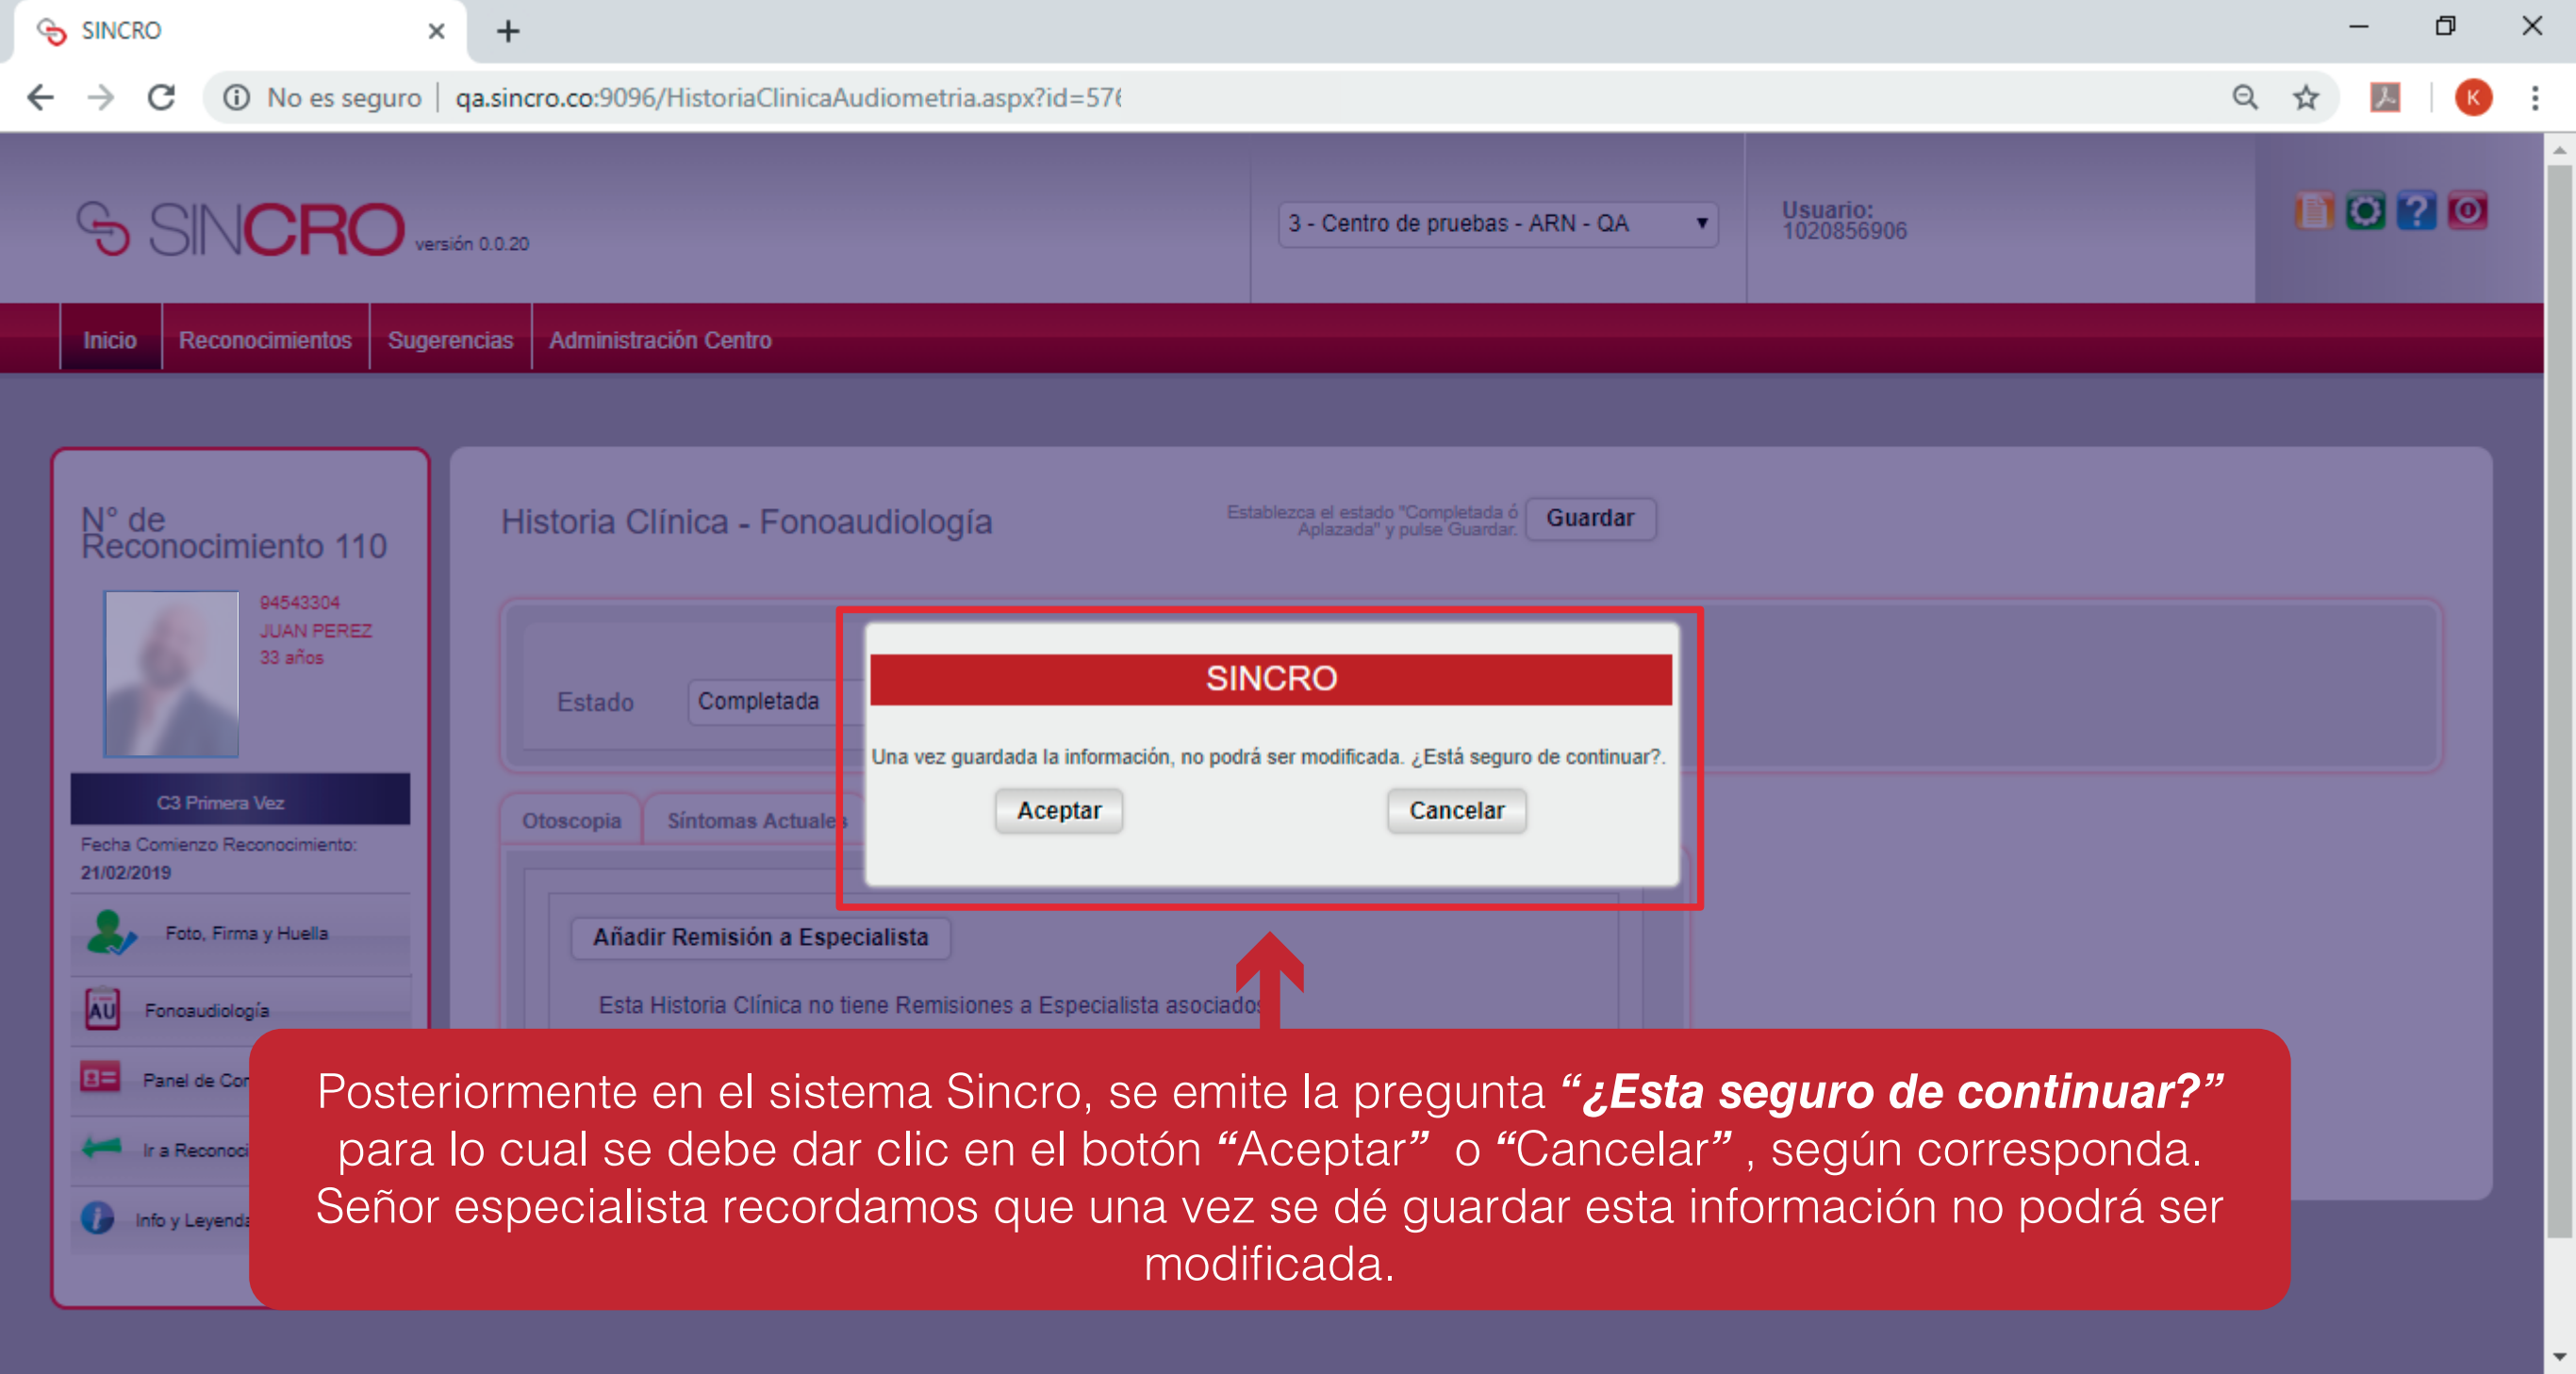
SINCRO

No es seguro | qa.sincro.co:9096/HistoriaClinicaAudiometria.aspx?id=57(

SINCRO versión 0.0.20

3 - Centro de pruebas - ARN - QA

Usuario: 1020856906

Inicio | Reconocimientos | Sugerencias | Administración Centro

N° de Reconocimiento 110

94543304
JUAN PEREZ
33 años

C3 Primera Vez

Fecha Comienzo Reconocimiento: 21/02/2019

Foto, Firma y Huella

Fonoaudiología

Panel de Cor

Ir a Reconoci

Info y Leyenda

Historia Clínica - Fonoaudiología

Establezca el estado "Completada ó Aplazada" y pulse Guardar.

Guardar

Estado Completada

Otoscopia | Síntomas Actuales

Añadir Remisión a Especialista

Esta Historia Clínica no tiene Remisiones a Especialista asociados

SINCRO

Una vez guardada la información, no podrá ser modificada. ¿Está seguro de continuar?.

Aceptar Cancelar

Posteriormente en el sistema Sincro, se emite la pregunta ***“¿Esta seguro de continuar?”*** para lo cual se debe dar clic en el botón “Aceptar” o “Cancelar” , según corresponda. Señor especialista recordamos que una vez se dé guardar esta información no podrá ser modificada.